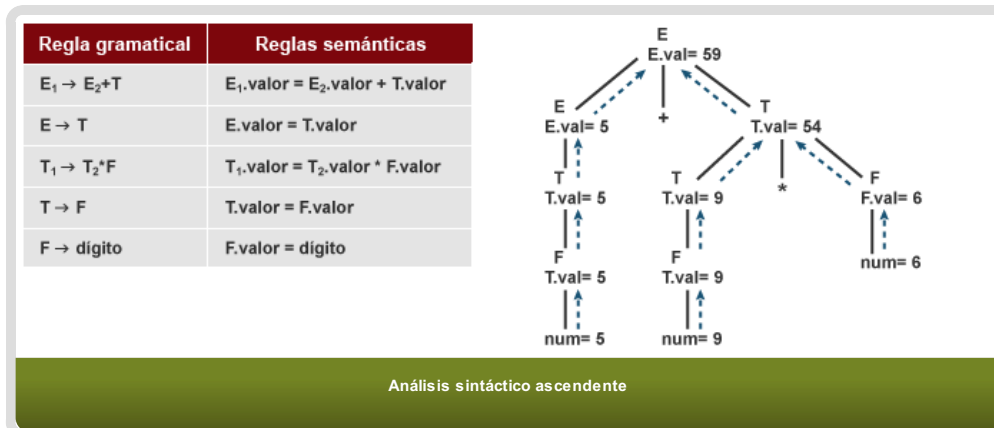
| Regla gramatical | Reglas semánticas |
|---|---|
| $E_1 \rightarrow E_2$+T | $E_1$.valor = $E_2$.valor + T.valor |
| E → T | E.valor = T.valor |
| $T_1 \rightarrow T_2$*F | $T_1$.valor = $T_2$.valor * F.valor |
| T → F | T.valor = F.valor |
| F → dígito | F.valor = dígito |

E
E.val= 59
E
E.val= 5
+
T
T.val= 54
T
T.val= 5
T
T.val= 9
*
F
F.val= 6
F
T.val= 5
F
T.val= 9
num= 6
num= 5
num= 9

Análisis sintáctico ascendente